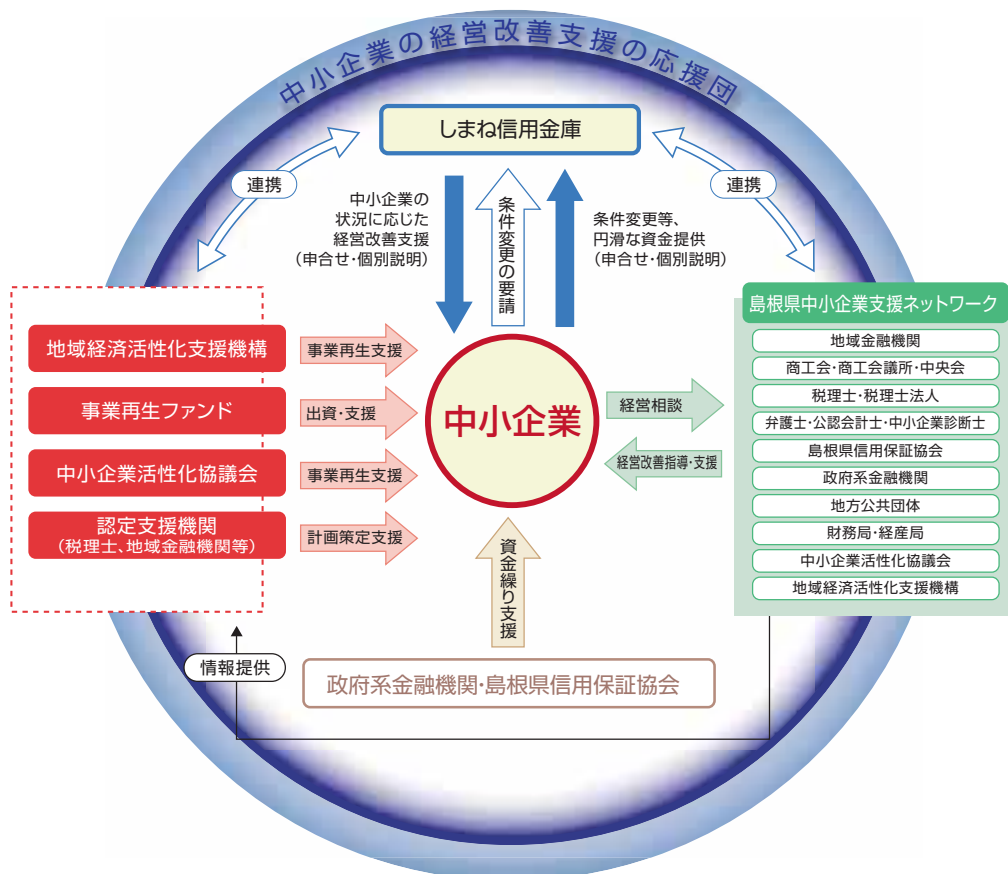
中小企業の経営改善支援の応援団

しまね信用金庫

連携

連携

中小企業の状況に応じた経営改善支援（申合せ・個別説明）

条件変更の要請

条件変更等、円滑な資金提供（申合せ・個別説明）

地域経済活性化支援機構

事業再生支援

事業再生ファンド

出資・支援

中小企業活性化協議会

事業再生支援

認定支援機関
（税理士、地域金融機関等）

計画策定支援

中小企業

経営相談

経営改善指導・支援

資金繰り支援

島根県中小企業支援ネットワーク

地域金融機関
商工会・商工会議所・中央会
税理士・税理士法人
弁護士・公認会計士・中小企業診断士
島根県信用保証協会
政府系金融機関
地方公共団体
財務局・経産局
中小企業活性化協議会
地域経済活性化支援機構

情報提供

政府系金融機関・島根県信用保証協会